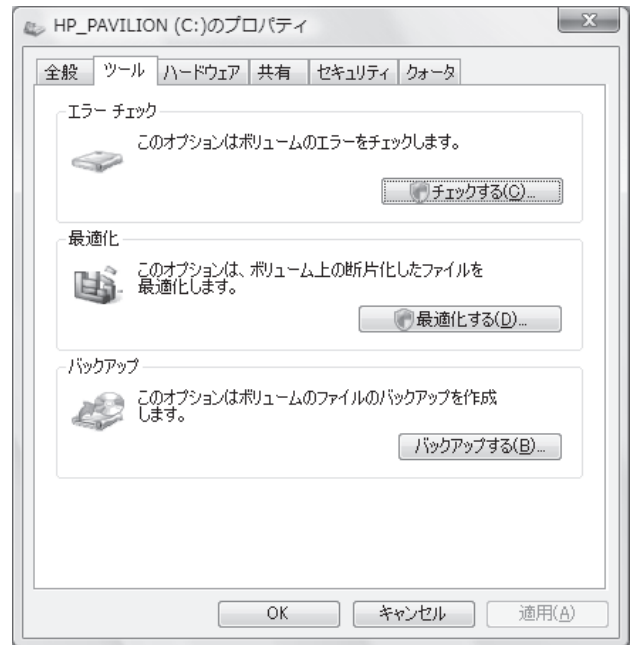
HP_PAVILION (C:)のプロパティ

全般 | ツール | ハードウェア | 共有 | セキュリティ | クォータ

エラー チェック

このオプションはボリュームのエラーをチェックします。

チェックする(C)...

最適化

このオプションは、ボリューム上の断片化したファイルを最適化します。

最適化する(D)...

バックアップ

このオプションはボリュームのファイルのバックアップを作成します。

バックアップする(B)...

OK | キャンセル | 適用(A)